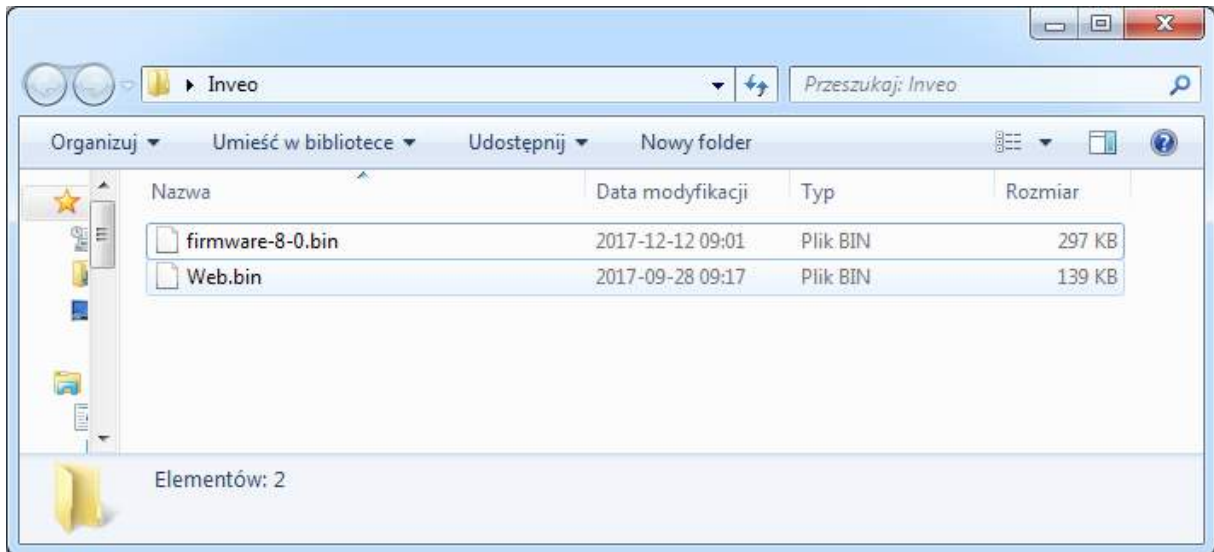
▸ Inveo

Przeszukaj: Inveo

Organizuj ▾ Umieść w bibliotece ▾ Udostępnij ▾ Nowy folder

| Nazwa | Data modyfikacji | Typ | Rozmiar |
|---|---|---|---|
| firmware-8-0.bin | 2017-12-12 09:01 | Plik BIN | 297 KB |
| Web.bin | 2017-09-28 09:17 | Plik BIN | 139 KB |

Elementów: 2